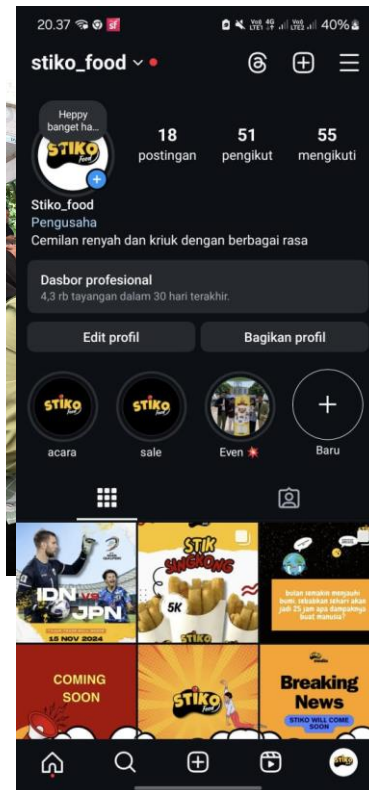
20.37 40%

stiko_food

Heppy banget ha...

STIKO food

18 postingan
51 pengikut
55 mengikuti

Stiko_food
Pengusaha
Cemilan renyah dan kriuk dengan berbagai rasa

Dasbor profesional
4,3 rb tayangan dalam 30 hari terakhir.

Edit profil
Bagikan profil

STIKO acara
STIKO sale
Even
Baru

IDN VS JPN
15 NOV 2024

STIK SINGKONG
5K
STIKO

bulan semakin menjauhi bumi, sehingga sehari akan jadi 25 jam apa dampaknya buat manusia?

COMING SOON

STIKO food

Breaking News
STIKO WILL COME SOON